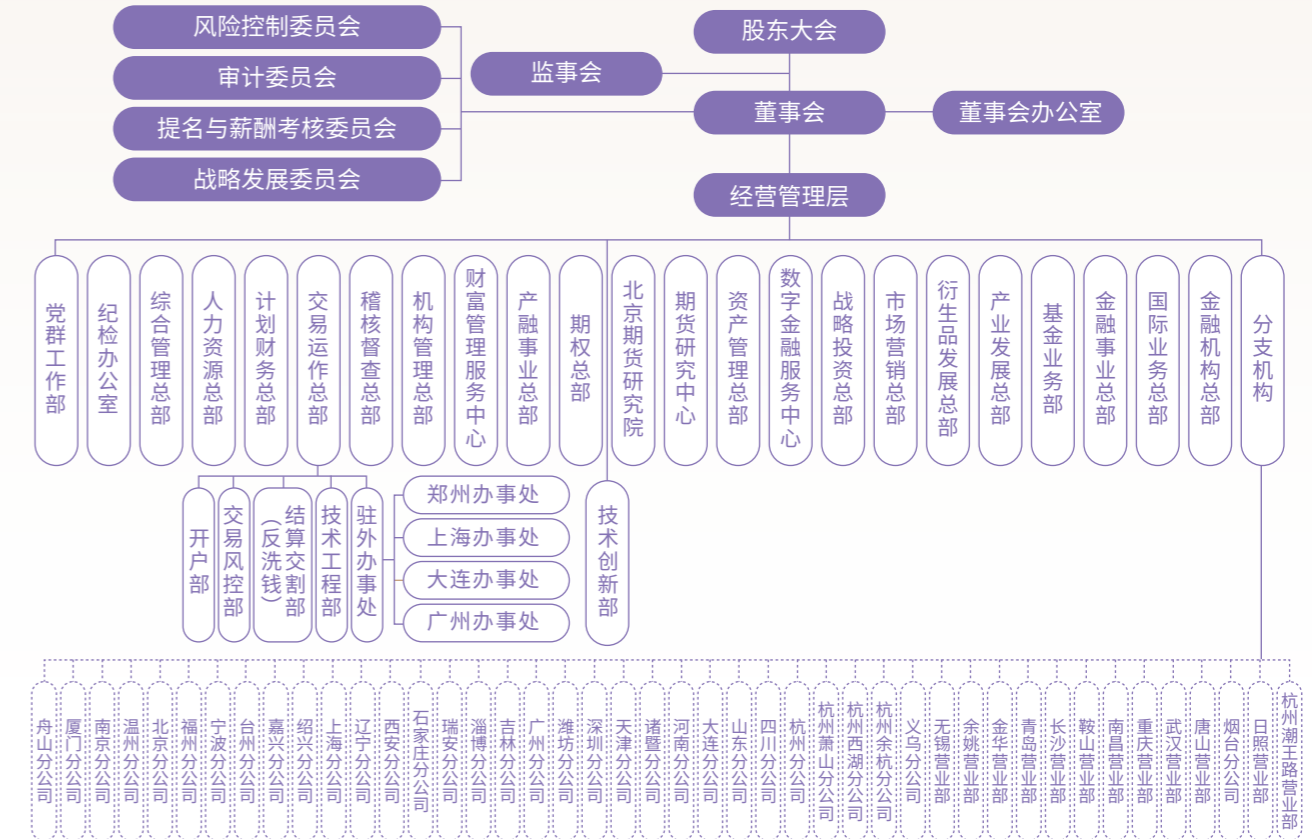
风险控制委员会
审计委员会
提名与薪酬考核委员会
战略发展委员会
监事会
股东大会
董事会
董事会办公室
经营管理层

党群工作部
纪检办公室
综合管理总部
人力资源总部
计划财务总部
交易运作总部
稽核督查总部
机构管理总部
财富管理服务中心
产融事业总部
期权总部
北京期货研究院
期货研究中心
资产管理总部
数字金融服务中心
战略投资总部
市场营销总部
衍生品发展总部
产业发展总部
基金业务部
金融事业总部
国际业务总部
金融机构总部
分支机构

开户部
交易风控部
结算交割部（反洗钱）
技术工程部
驻外办事处
郑州办事处
上海办事处
大连办事处
广州办事处
技术创新部

舟山分公司
厦门分公司
南京分公司
温州分公司
北京分公司
福州分公司
宁波分公司
台州分公司
嘉兴分公司
绍兴分公司
上海分公司
辽宁分公司
西安分公司
石家庄分公司
瑞安分公司
淄博分公司
吉林分公司
广州分公司
潍坊分公司
深圳分公司
天津分公司
诸暨分公司
河南分公司
大连分公司
山东分公司
四川分公司
杭州分公司
杭州萧山分公司
杭州西湖分公司
杭州余杭分公司
义乌分公司
无锡营业部
余姚营业部
金华营业部
青岛营业部
长沙营业部
鞍山营业部
南昌营业部
重庆营业部
武汉营业部
唐山营业部
烟台分公司
日照营业部
杭州潮王路营业部